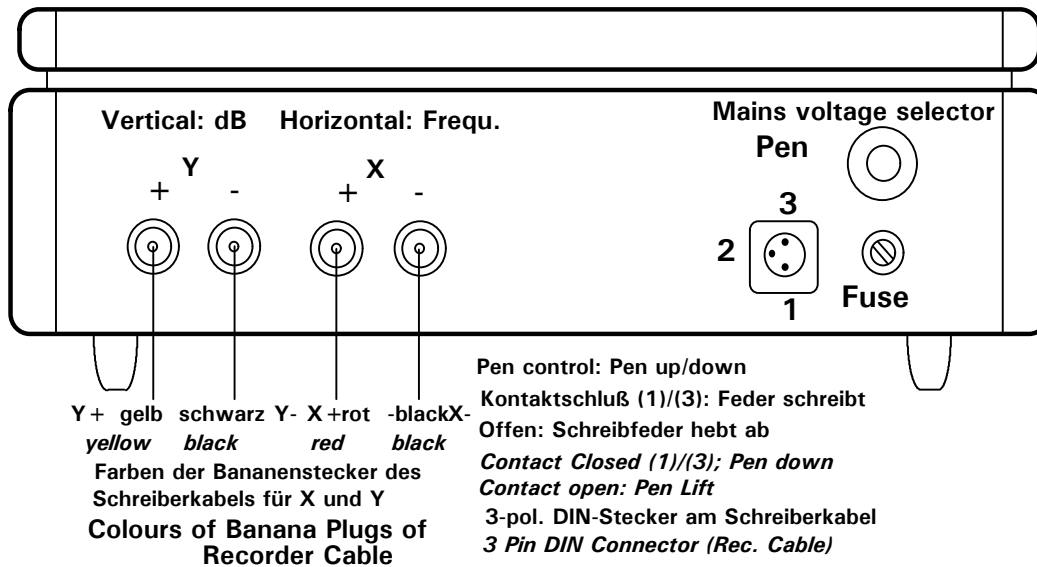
Vertical: dB Horizontal: Frequ.

Mains voltage selector

Pen

Y
+ -

X
+ -

3
2
1

Fuse

Pen control: Pen up/down
Kontaktschluß (1)/(3): Feder schreibt
Offen: Schreibfeder hebt ab
*Contact Closed (1)/(3); Pen down*
*Contact open: Pen Lift*
3-pol. DIN-Stecker am Schreiberkabel
*3 Pin DIN Connector (Rec. Cable)*

Y + gelb schwarz Y- X +rot -blackX-
*yellow* *black* *red* *black*

Farben der Bananenstecker des Schreiberkabels für X und Y

Colours of Banana Plugs of Recorder Cable